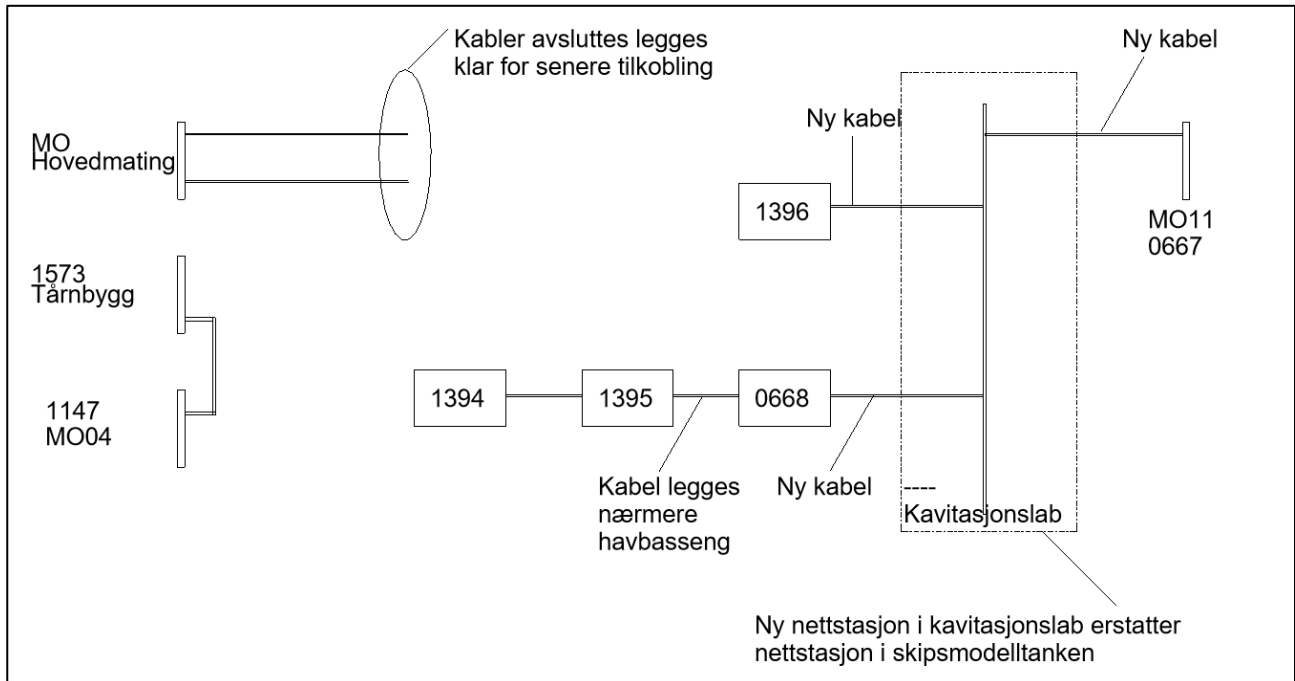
Kabler avsluttes legges klar for senere tilkobling

Ny kabel

MO
Hovedmating

Ny kabel

1396

MO11
0667

1573
Tårnbygg

1147
MO04

1394

1395

0668

Kabel legges nærmere havbasseng

Ny kabel

----
Kavitasjonslab

Ny nettstasjon i kavitasjonslab erstatter nettstasjon i skipsmodelltanken